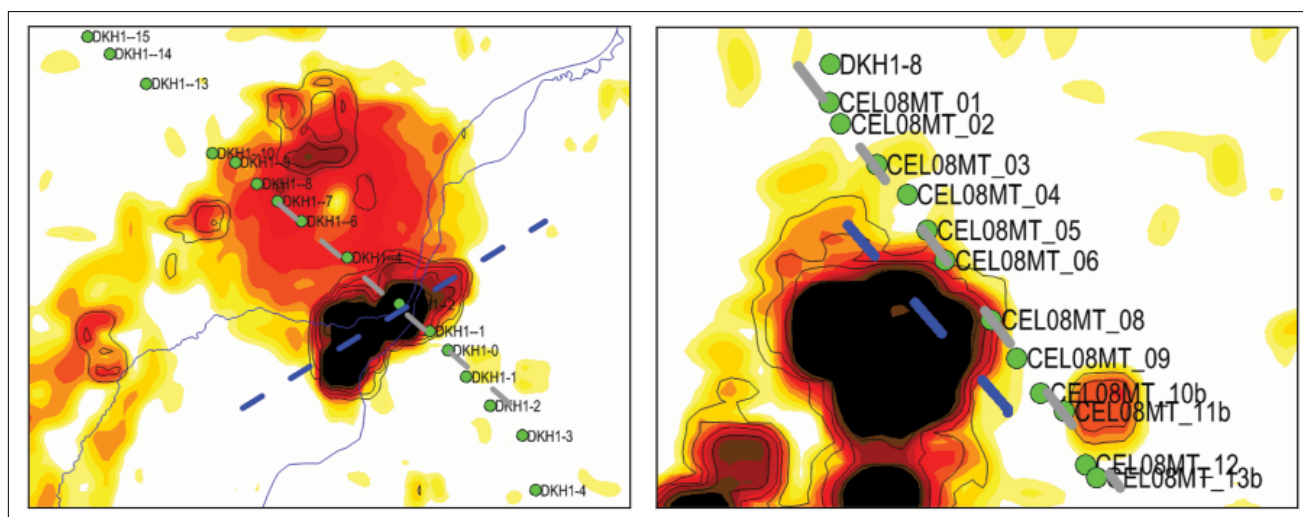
DKH1--15
DKH1--14
DKH1--13
DKH1--10
DKH1--9
DKH1--8
DKH1--7
DKH1--6
DKH1--4
DKH1--2
DKH1--1
DKH1-0
DKH1-1
DKH1-2
DKH1-3
DKH1-4

DKH1-8
CEL08MT_01
CEL08MT_02
CEL08MT_03
CEL08MT_04
CEL08MT_05
CEL08MT_06
CEL08MT_08
CEL08MT_09
CEL08MT_10b
CEL08MT_11b
CEL08MT_12
CEL08MT_13b